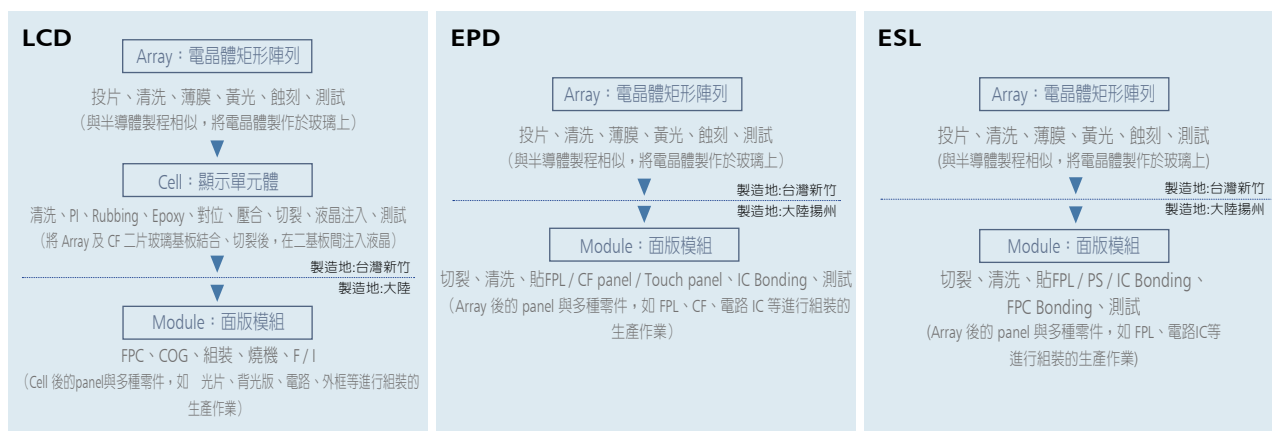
LCD

Array：電晶體矩形陣列

投片、清洗、薄膜、黃光、蝕刻、測試
（與半導體製程相似，將電晶體製作於玻璃上）

Cell：顯示單元體

清洗、PI、Rubbing、Epoxy、對位、壓合、切裂、液晶注入、測試
（將 Array 及 CF 二片玻璃基板結合、切裂後，在二基板間注入液晶）

製造地:台灣新竹

製造地:大陸

Module：面版模組

FPC、COG、組裝、燒機、F / I
（Cell 後的panel與多種零件，如 光片、背光版、電路、外框等進行組裝的生產作業）

EPD

Array：電晶體矩形陣列

投片、清洗、薄膜、黃光、蝕刻、測試
（與半導體製程相似，將電晶體製作於玻璃上）

製造地:台灣新竹

製造地:大陸揚州

Module：面版模組

切裂、清洗、貼FPL / CF panel / Touch panel、IC Bonding、測試
（Array 後的 panel 與多種零件，如 FPL、CF、電路 IC 等進行組裝的生產作業）

ESL

Array：電晶體矩形陣列

投片、清洗、薄膜、黃光、蝕刻、測試
(與半導體製程相似，將電晶體製作於玻璃上)

製造地:台灣新竹

製造地:大陸揚州

Module：面版模組

切裂、清洗、貼FPL / PS / IC Bonding、FPC Bonding、測試
(Array 後的 panel 與多種零件，如 FPL、電路IC等進行組裝的生產作業)